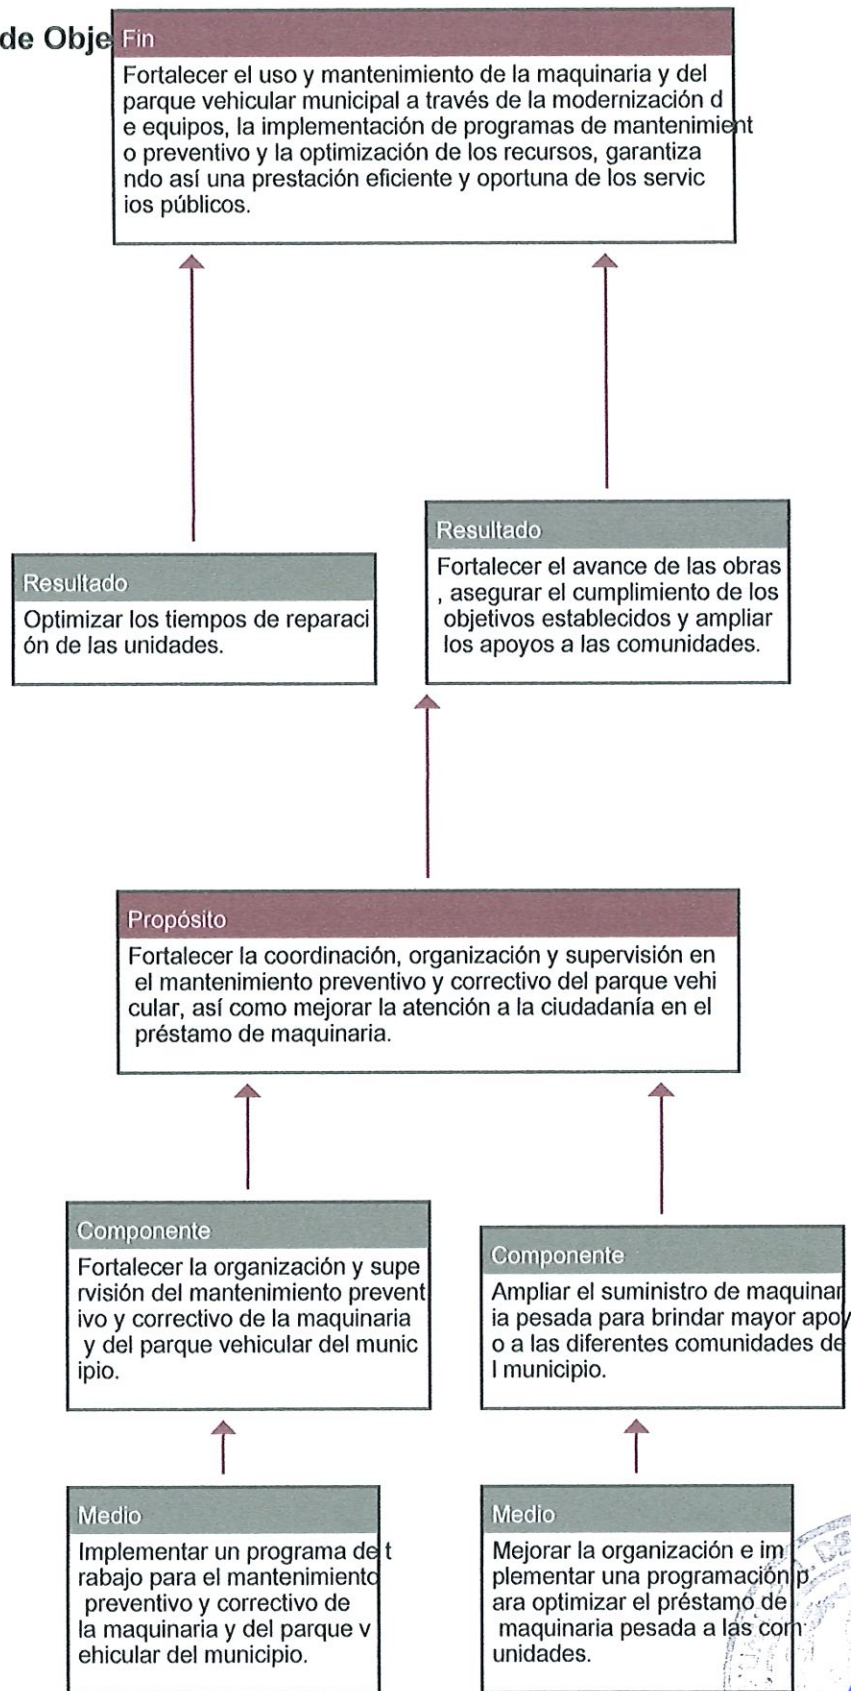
de Obje

Fin

Fortalecer el uso y mantenimiento de la maquinaria y del parque vehicular municipal a través de la modernización de equipos, la implementación de programas de mantenimiento preventivo y la optimización de los recursos, garantizando así una prestación eficiente y oportuna de los servicios públicos.

Resultado

Optimizar los tiempos de reparación de las unidades.

Resultado

Fortalecer el avance de las obras, asegurar el cumplimiento de los objetivos establecidos y ampliar los apoyos a las comunidades.

Propósito

Fortalecer la coordinación, organización y supervisión en el mantenimiento preventivo y correctivo del parque vehicular, así como mejorar la atención a la ciudadanía en el préstamo de maquinaria.

Componente

Fortalecer la organización y supervisión del mantenimiento preventivo y correctivo de la maquinaria y del parque vehicular del municipio.

Componente

Ampliar el suministro de maquinaria pesada para brindar mayor apoyo a las diferentes comunidades del municipio.

Medio

Implementar un programa de trabajo para el mantenimiento preventivo y correctivo de la maquinaria y del parque vehicular del municipio.

Medio

Mejorar la organización e implementar una programación para optimizar el préstamo de maquinaria pesada a las comunidades.